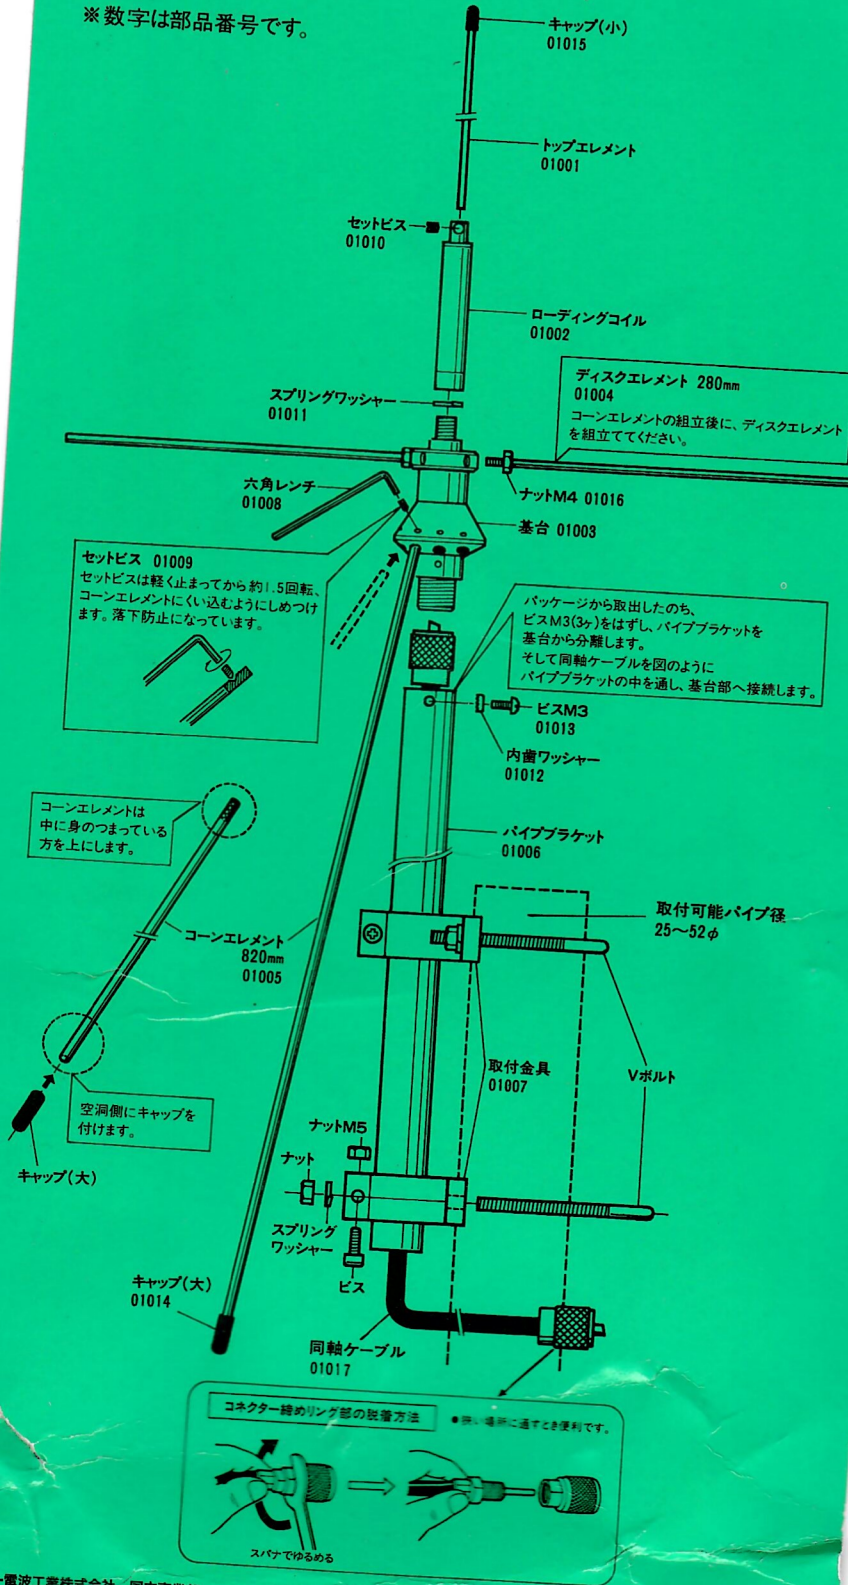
※数字は部品番号です。

キャップ(小)
01015

トップエレメント
01001

セットビス
01010

ローディングコイル
01002

ディスクエレメント 280mm
01004
コーンエレメントの組立後に、ディスクエレメントを組立ててください。

スプリングワッシャー
01011

六角レンチ
01008

ナットM4 01016

基台 01003

セットビス 01009
セットビスは軽く止まってから約1.5回転、コーンエレメントにくい込むようにしめつけます。落下防止になっています。

パッケージから取出したのち、ビスM3(3ヶ)をはずし、パイプブラケットを基台から分離します。
そして同軸ケーブルを図のようにパイプブラケットの中を通し、基台部へ接続します。

ビスM3
01013

内歯ワッシャー
01012

コーンエレメントは中に身のつまっている方を上にします。

パイプブラケット
01006

取付可能パイプ径
25〜52φ

コーンエレメント
820mm
01005

取付金具
01007

Vボルト

空洞側にキャップを付けます。

キャップ(大)

ナットM5

ナット

スプリングワッシャー

ビス

キャップ(大)
01014

同軸ケーブル
01017

コネクター締めリング部の脱着方法
●狭い場所に通すとき便利です。

スパナでゆるめる

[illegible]電波工業株式会社 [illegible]